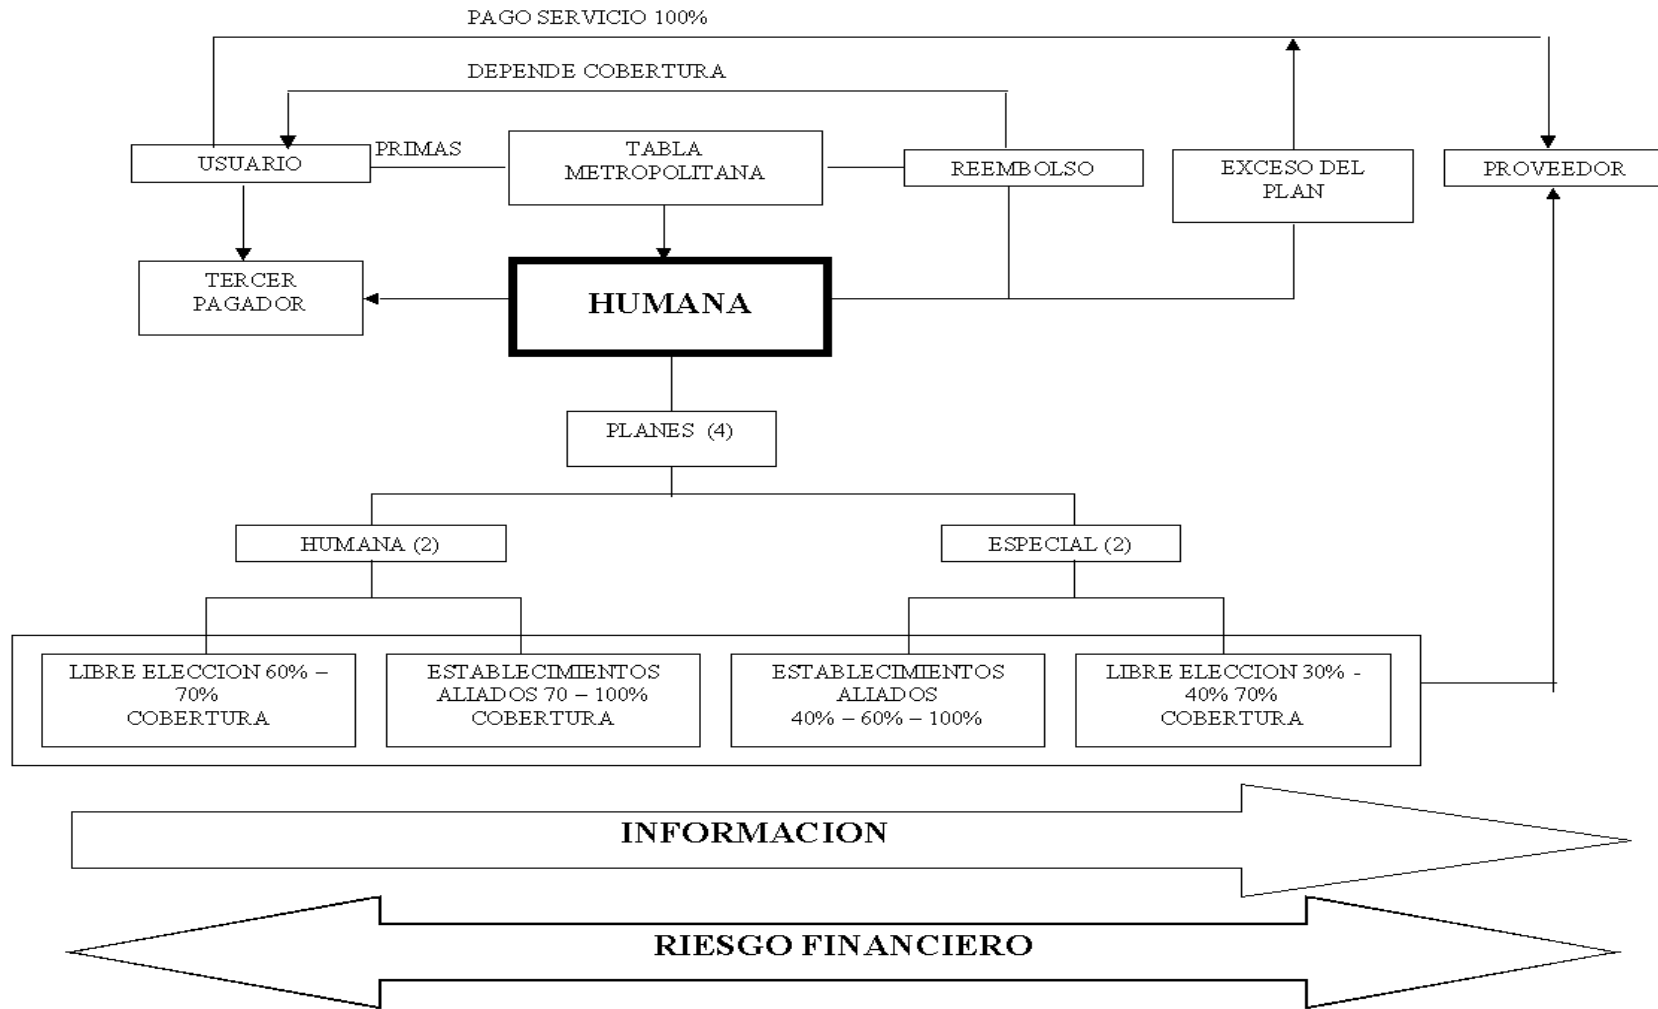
PAGO SERVICIO 100%

DEPENDE COBERTURA

USUARIO

PRIMAS

TABLA METROPOLITANA

REEMBOLSO

EXCESO DEL PLAN

PROVEEDOR

TERCER PAGADOR

HUMANA

PLANES (4)

HUMANA (2)

ESPECIAL (2)

LIBRE ELECCION 60% – 70% COBERTURA

ESTABLECIMIENTOS ALIADOS 70 – 100% COBERTURA

ESTABLECIMIENTOS ALIADOS 40% – 60% – 100%

LIBRE ELECCION 30% - 40% 70% COBERTURA

INFORMACION

RIESGO FINANCIERO